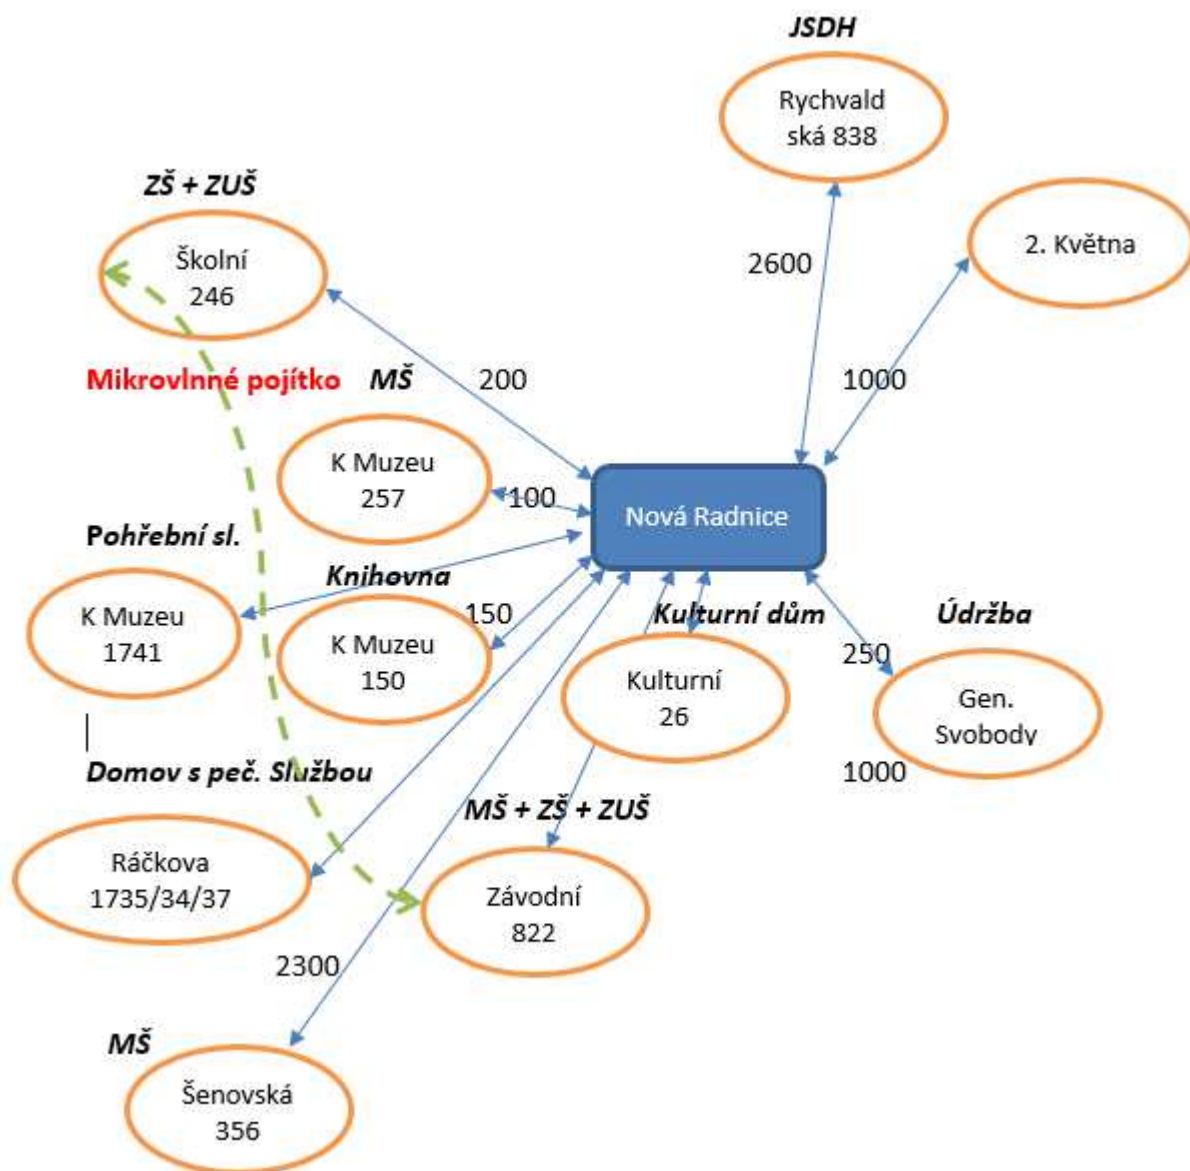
JSDH

Rychvald ská 838

ZŠ + ZUŠ

Školní 246

2600

2. Května

Mikrovlnné pojítko

MŠ

200

1000

K Muzeu 257

100

Nová Radnice

Pohřební sl.

Knihovna

K Muzeu 1741

150

K Muzeu 150

Kulturní dům

Údržba

250

Kulturní 26

Gen. Svobody

Domov s peč. Službou

1000

MŠ + ZŠ + ZUŠ

Ráčkova 1735/34/37

Závodní 822

2300

MŠ

Šenovská 356